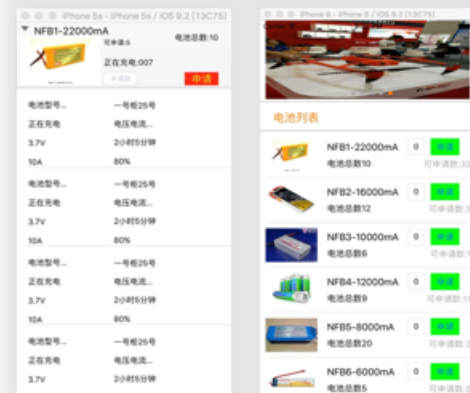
iPhone 5s - iPhone 5s / iOS 9.2 (13C75)

NFB1-22000mA

电池总数:10

可申请:5

正在充电:007

申请

申请

电池型号... 一号柜25号
正在充电 电压电流...
3.7V 2小时5分钟
10A 80%

电池型号... 一号柜25号
正在充电 电压电流...
3.7V 2小时5分钟
10A 80%

电池型号... 一号柜25号
正在充电 电压电流...
3.7V 2小时5分钟
10A 80%

电池型号... 一号柜25号
正在充电 电压电流...
3.7V 2小时5分钟

iPhone 6 - iPhone 6 / iOS 9.2 (13C75)

电池列表

NFB1-22000mA 0 申请
电池总数10 可申请数:3

NFB2-16000mA 0 申请
电池总数12 可申请数:

NFB3-10000mA 0 申请
电池总数6 可申请数:

NFB4-12000mA 0 申请
电池总数9 可申请数:1

NFB5-8000mA 0 申请
电池总数20 可申请数:

NFB6-6000mA 0 申请
电池总数5